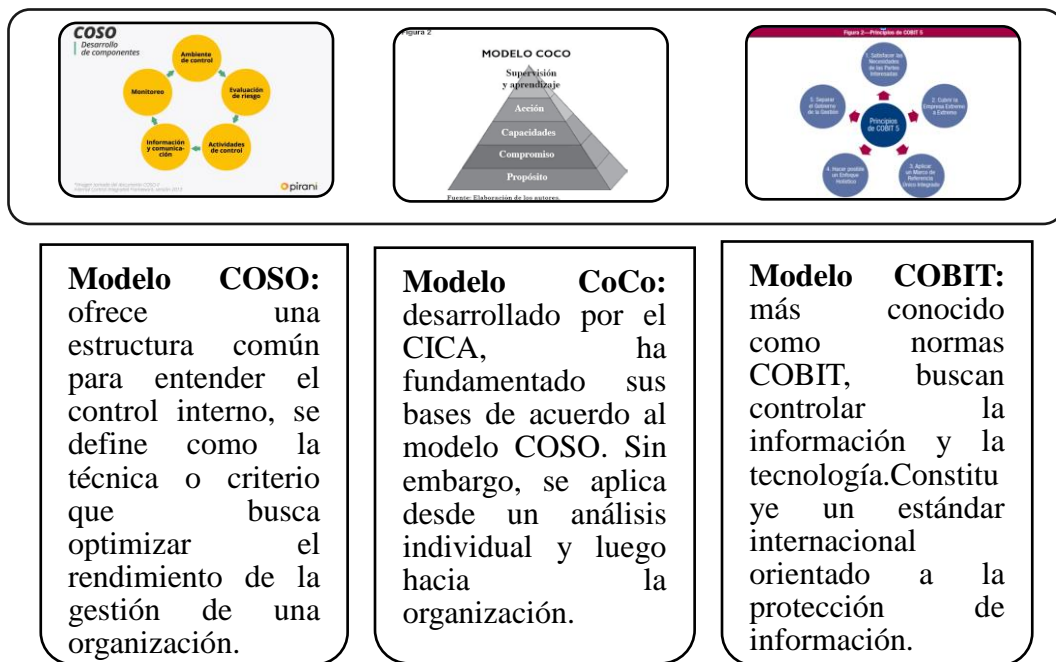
COSO
Desarrollo de componentes

Ambiente de control

Evaluación de riesgo

Actividades de control

Información y comunicación

Monitoreo

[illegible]

pirani

Figura 2

MODELO COCO

Supervisión y aprendizaje

Acción

Capacidades

Compromiso

Propósito

Fuente: Elaboración de los autores.

Figura 2—Principios de COBIT 5

1. Satisfacer las Necesidades de las Partes Interesadas

2. Cubrir la Empresa Extremo a Extremo

3. Aplicar un Marco de Referencia Único Integrado

4. Hacer posible un Enfoque Holístico

5. Separar el Gobierno de la Gestión

Principios de COBIT 5

Modelo COSO: ofrece una estructura común para entender el control interno, se define como la técnica o criterio que busca optimizar el rendimiento de la gestión de una organización.

Modelo CoCo: desarrollado por el CICA, ha fundamentado sus bases de acuerdo al modelo COSO. Sin embargo, se aplica desde un análisis individual y luego hacia la organización.

Modelo COBIT: más conocido como normas COBIT, buscan controlar la información y la tecnología.Constituye un estándar internacional orientado a la protección de información.